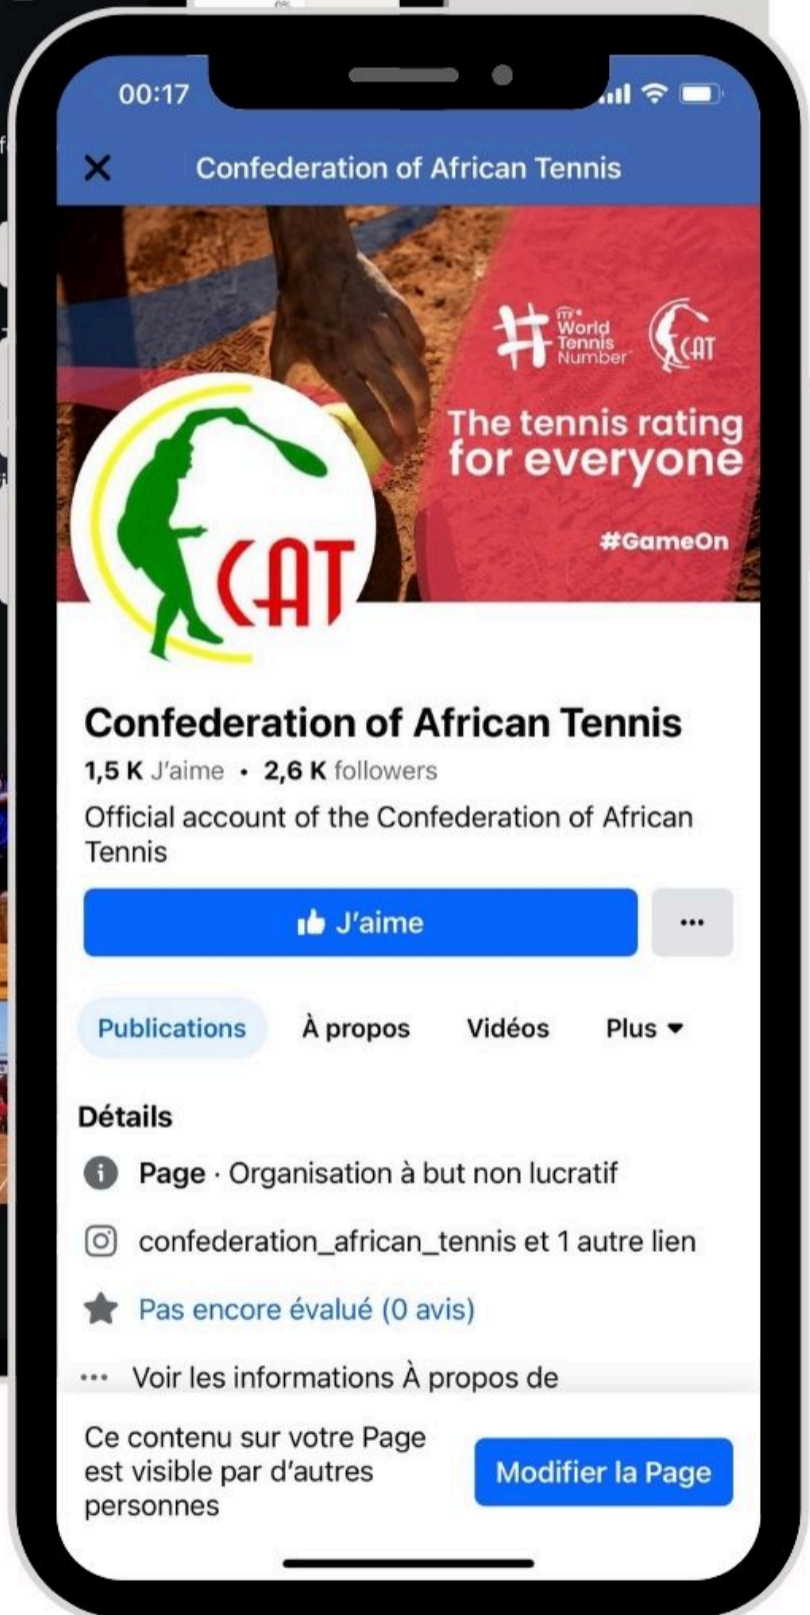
00:17

Confederation of African Tennis

ITF World Tennis Number

CAT

The tennis rating for everyone

#GameOn

CAT

Confederation of African Tennis

1,5 K J'aime • 2,6 K followers

Official account of the Confederation of African Tennis

J'aime

...

Publications

À propos

Vidéos

Plus

Détails

Page · Organisation à but non lucratif

confederation_african_tennis et 1 autre lien

Pas encore évalué (0 avis)

Voir les informations À propos de

Ce contenu sur votre Page est visible par d'autres personnes

Modifier la Page